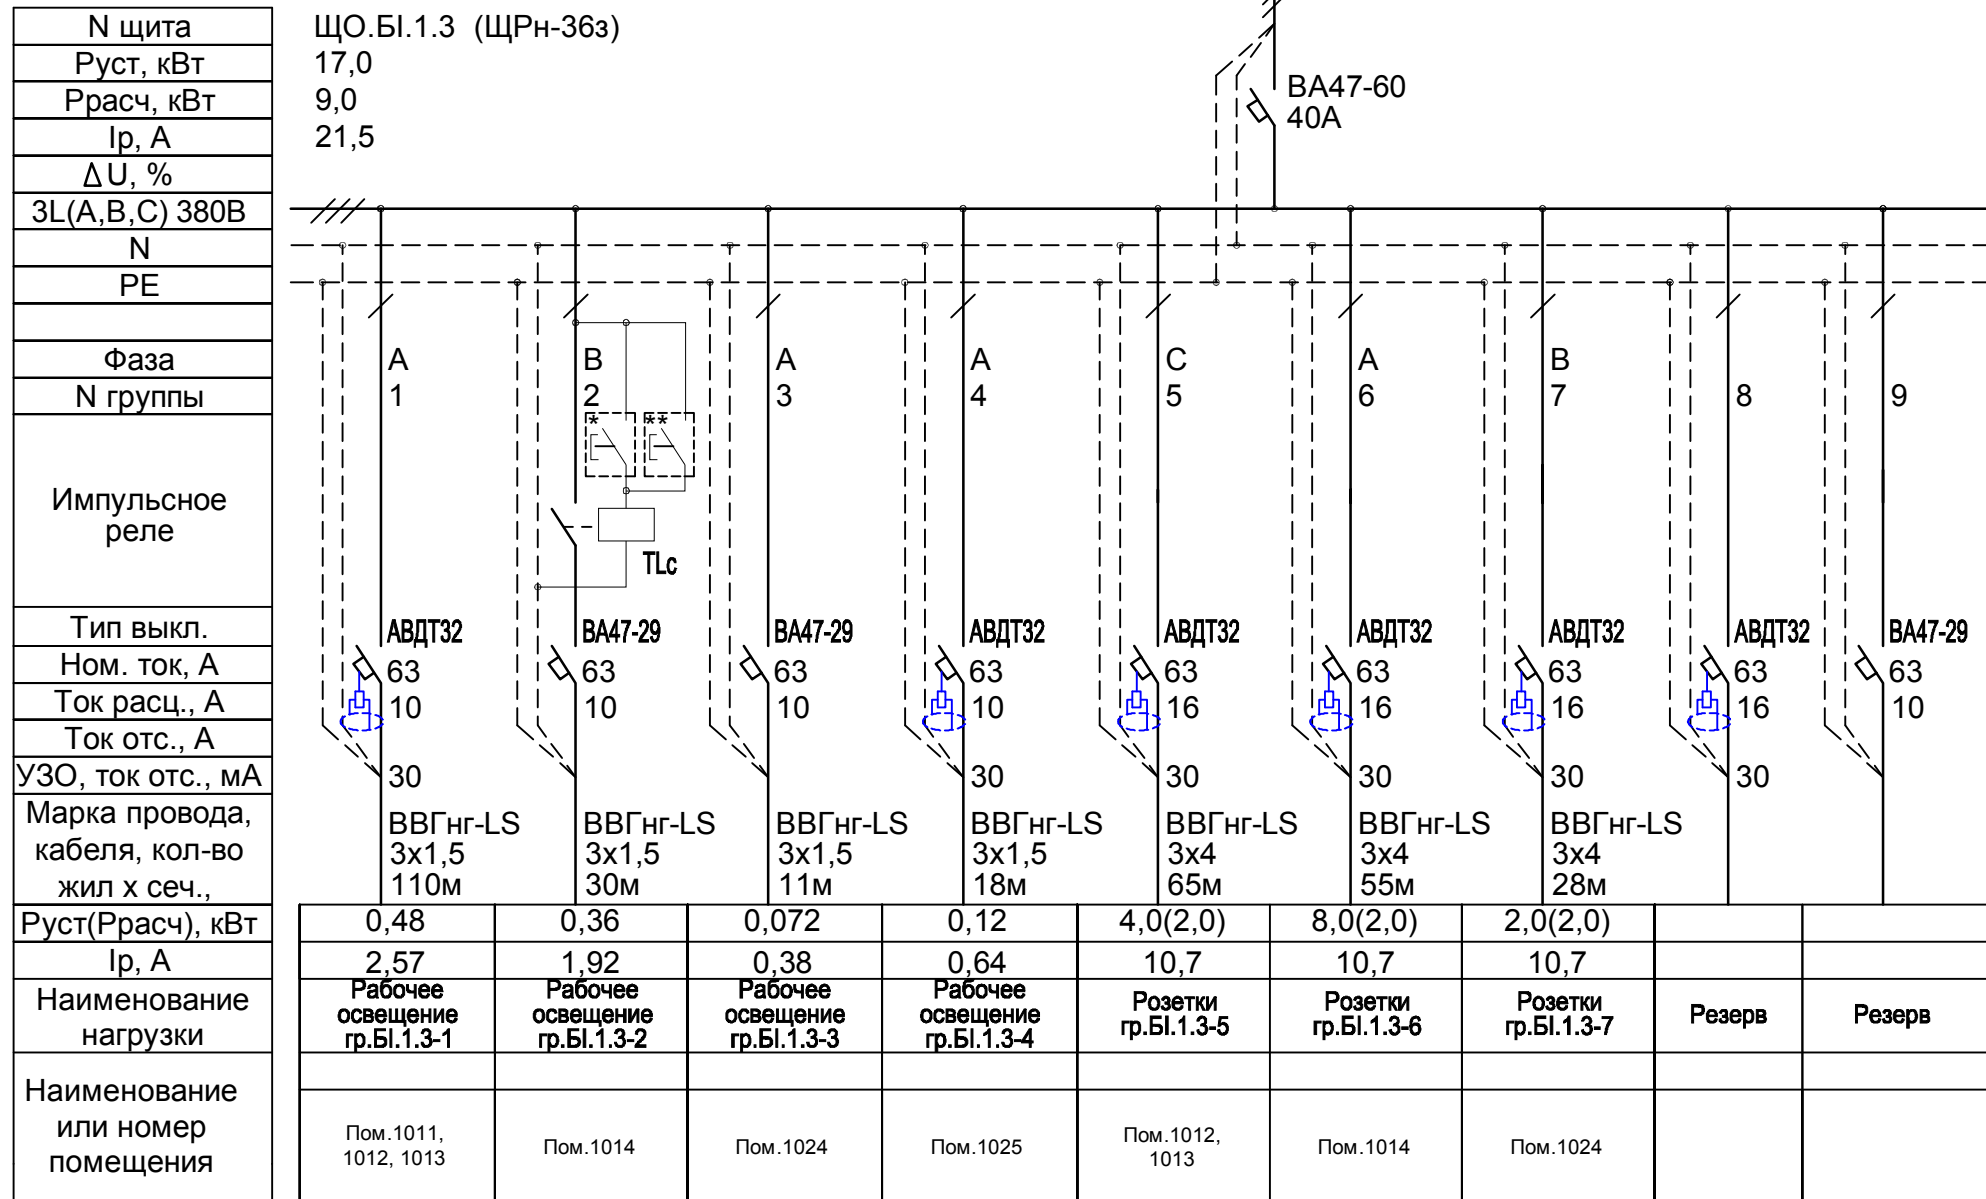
| N щита | ЩО.БІ.1.3 (ЩРн-36з) |
|---|---|
| Руст, кВт | 17,0 |
| Ррасч, кВт | 9,0 |
| Ір, А | 21,5 |
| ΔU, % | |
| 3L(A,B,C) 380В | |
| N | |
| PE | |

ВА47-60
40А

| Фаза | A | B | A | A | C | A | B | | |
|---|---|---|---|---|---|---|---|---|---|
| N группы | 1 | 2 | 3 | 4 | 5 | 6 | 7 | 8 | 9 |
| Импульсное реле | | * ** TLc | | | | | | | |
| Тип выкл. | АВДТ32 | ВА47-29 | ВА47-29 | АВДТ32 | АВДТ32 | АВДТ32 | АВДТ32 | АВДТ32 | ВА47-29 |
| Ном. ток, А | 63 | 63 | 63 | 63 | 63 | 63 | 63 | 63 | 63 |
| Ток расц., А | 10 | 10 | 10 | 10 | 16 | 16 | 16 | 16 | 10 |
| Ток отс., А | | | | | | | | | |
| УЗО, ток отс., мА | 30 | | | 30 | 30 | 30 | 30 | 30 | |
| Марка провода, кабеля, кол-во жил х сеч., | ВВГнг-LS 3х1,5 110м | ВВГнг-LS 3х1,5 30м | ВВГнг-LS 3х1,5 11м | ВВГнг-LS 3х1,5 18м | ВВГнг-LS 3х4 65м | ВВГнг-LS 3х4 55м | ВВГнг-LS 3х4 28м | | |
| Руст(Ррасч), кВт | 0,48 | 0,36 | 0,072 | 0,12 | 4,0(2,0) | 8,0(2,0) | 2,0(2,0) | | |
| Ір, А | 2,57 | 1,92 | 0,38 | 0,64 | 10,7 | 10,7 | 10,7 | | |
| Наименование нагрузки | Рабочее освещение гр.БІ.1.3-1 | Рабочее освещение гр.БІ.1.3-2 | Рабочее освещение гр.БІ.1.3-3 | Рабочее освещение гр.БІ.1.3-4 | Розетки гр.БІ.1.3-5 | Розетки гр.БІ.1.3-6 | Розетки гр.БІ.1.3-7 | Резерв | Резерв |
| Наименование или номер помещения | Пом.1011, 1012, 1013 | Пом.1014 | Пом.1024 | Пом.1025 | Пом.1012, 1013 | Пом.1014 | Пом.1024 | | |